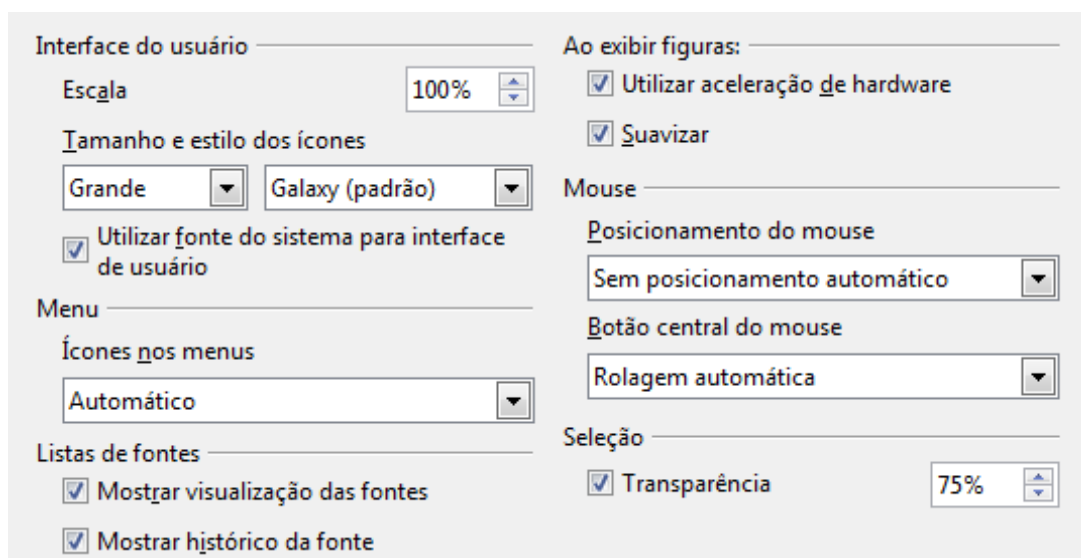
Interface do usuário

Escala 100%

Tamanho e estilo dos ícones

Grande

Galaxy (padrão)

Utilizar fonte do sistema para interface de usuário

Menu

Ícones nos menus

Automático

Listas de fontes

Mostrar visualização das fontes

Mostrar histórico da fonte

Ao exibir figuras:

Utilizar aceleração de hardware

Suavizar

Mouse

Posicionamento do mouse

Sem posicionamento automático

Botão central do mouse

Rolagem automática

Seleção

Transparência 75%